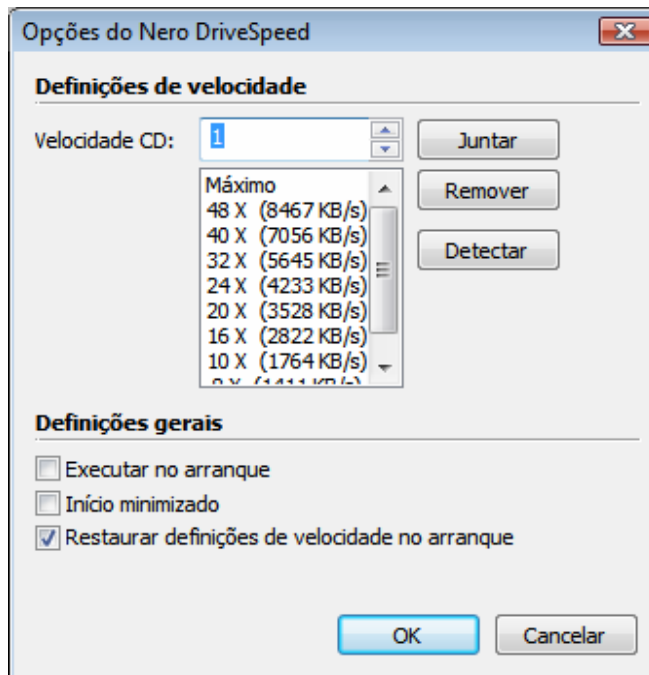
Opções do Nero DriveSpeed

Definições de velocidade

Velocidade CD: 1

Juntar

Máximo
48 X (8467 KB/s)
40 X (7056 KB/s)
32 X (5645 KB/s)
24 X (4233 KB/s)
20 X (3528 KB/s)
16 X (2822 KB/s)
10 X (1764 KB/s)
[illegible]

Remover

Detectar

Definições gerais

Executar no arranque

Início minimizado

Restaurar definições de velocidade no arranque

OK

Cancelar